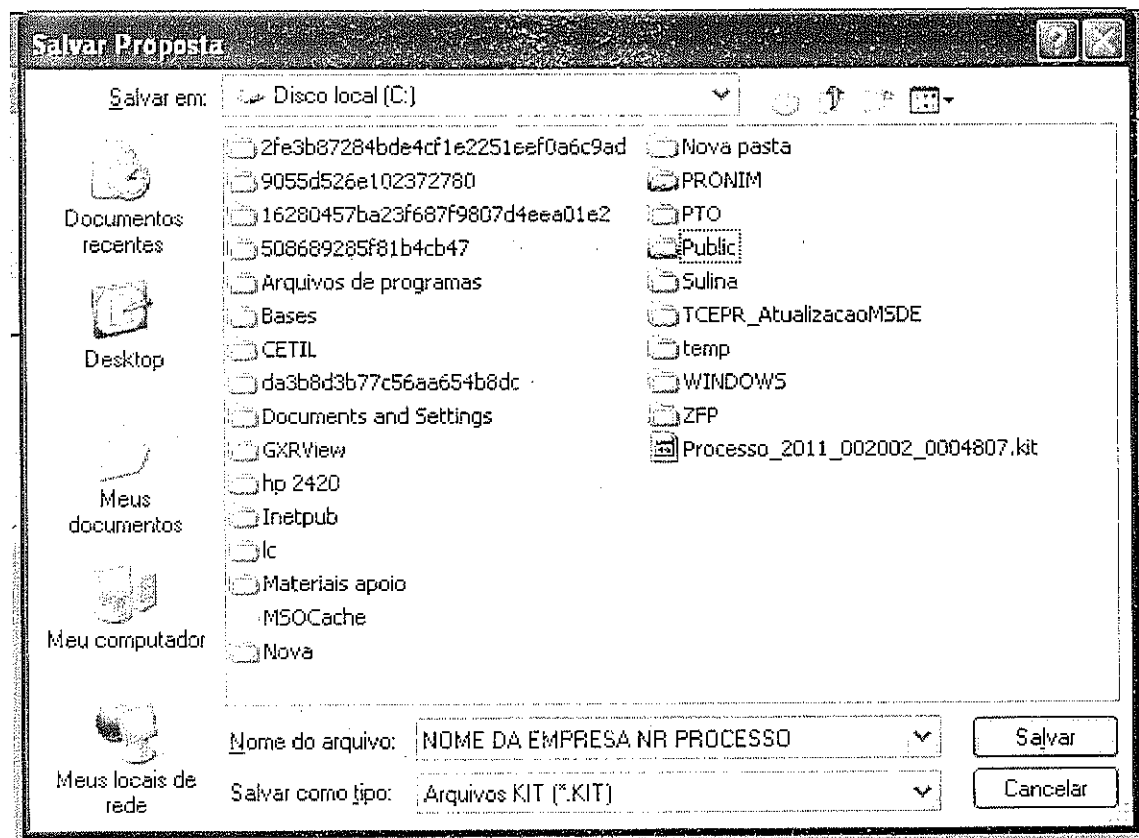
Salvar Proposta

Salvar em: Disco local (C:)

Documentos recentes

Desktop

Meus documentos

Meu computador

Meus locais de rede

2fe3b87284bde4cf1e2251eef0a6c9ad
9055d526e102372780
16280457ba23f687f9807d4eea01e2
508689285f81b4cb47
Arquivos de programas
Bases
CETIL
da3b8d3b77c56aa654b8dc
Documents and Settings
GXRView
hp 2420
Inetpub
lc
Materiais apoio
MSOCache
Nova

Nova pasta
PRONIM
PTO
Public
Sulina
TCEPR_AtualizacaoMSDE
temp
WINDOWS
ZFP
Processo_2011_002002_0004807.kit

Nome do arquivo: NOME DA EMPRESA NR PROCESSO

Salvar como tipo: Arquivos KIT (*.KIT)

Salvar

Cancelar